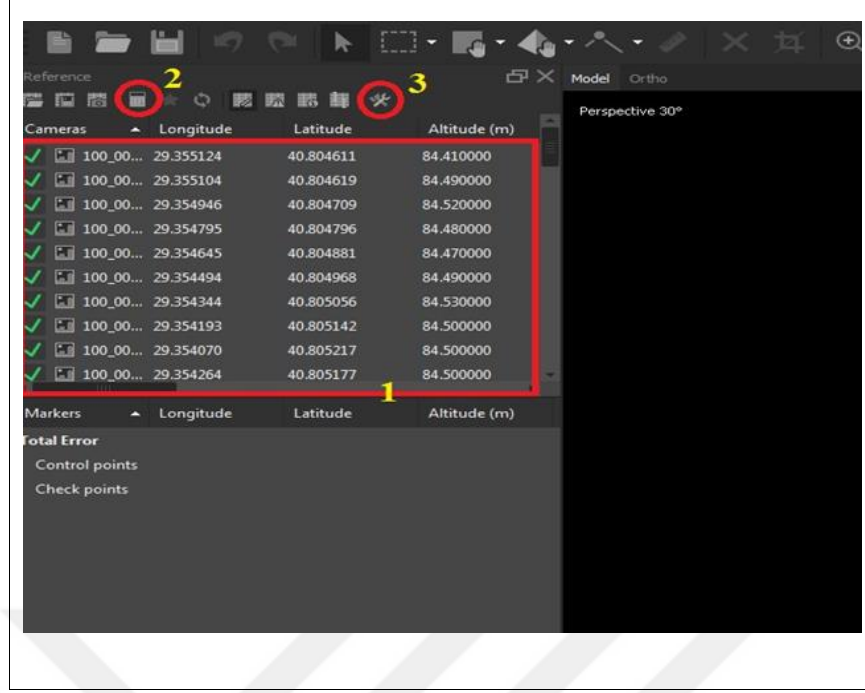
Reference

2

3

Model Ortho

Perspective 30°

| Cameras | Longitude | Latitude | Altitude (m) |
|---|---|---|---|
| 100_00... | 29.355124 | 40.804611 | 84.410000 |
| 100_00... | 29.355104 | 40.804619 | 84.490000 |
| 100_00... | 29.354946 | 40.804709 | 84.520000 |
| 100_00... | 29.354795 | 40.804796 | 84.480000 |
| 100_00... | 29.354645 | 40.804881 | 84.470000 |
| 100_00... | 29.354494 | 40.804968 | 84.490000 |
| 100_00... | 29.354344 | 40.805056 | 84.530000 |
| 100_00... | 29.354193 | 40.805142 | 84.500000 |
| 100_00... | 29.354070 | 40.805217 | 84.500000 |
| 100_00... | 29.354264 | 40.805177 | 84.500000 |

1

| Markers | Longitude | Latitude | Altitude (m) |
|---|---|---|---|

Total Error
Control points
Check points